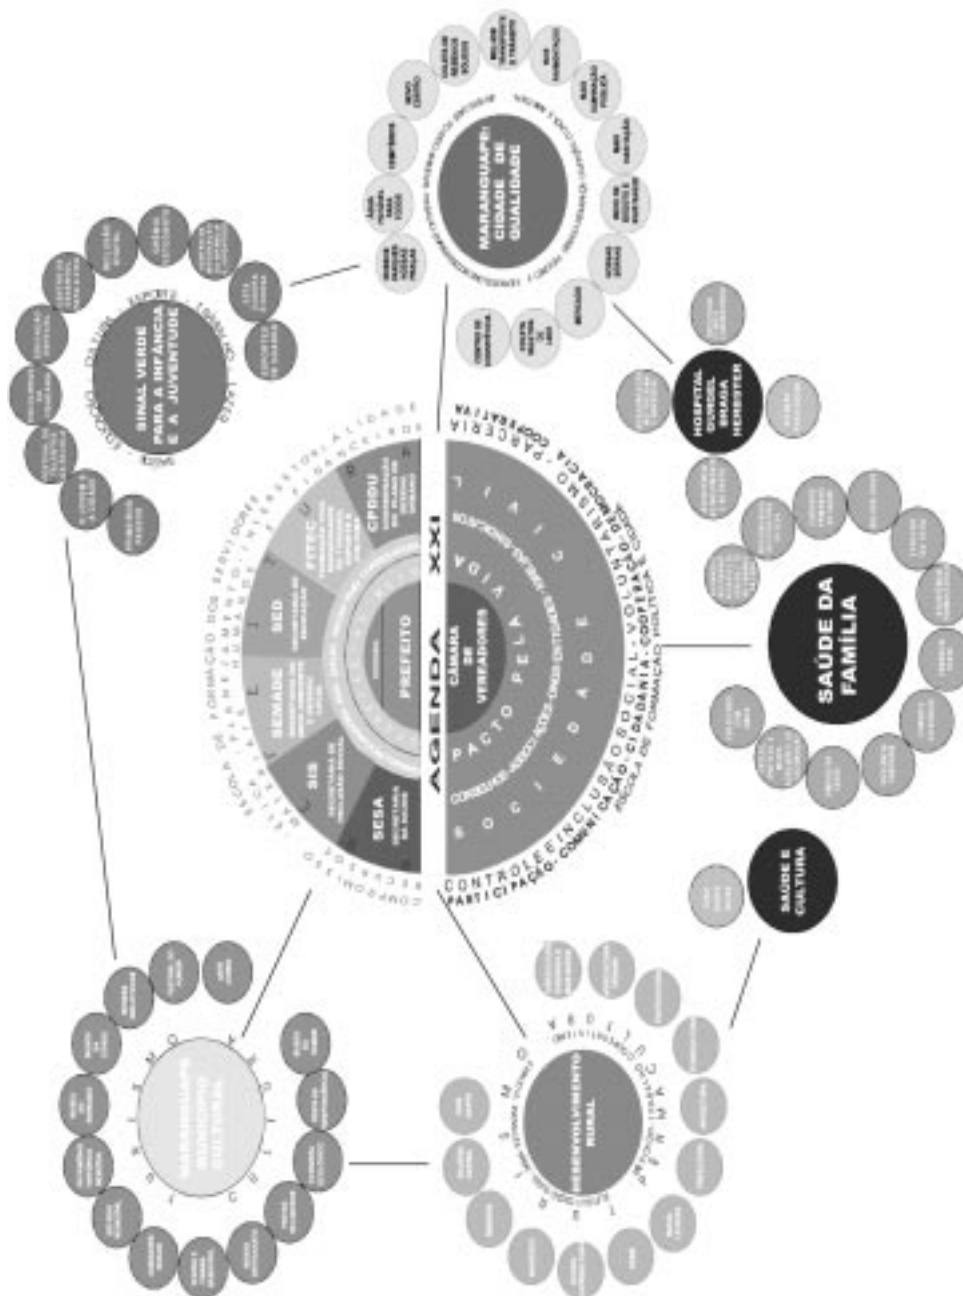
AGENDA XXI

PREFEITO

CÂMARA DE VEREADORES

PACTO PELA VIDA

SOCIEDADE CIVIL

SESA

SIS

SEMADE

SED

FITEC

CPDDU

ESCOLA DE FORMAÇÃO DOS SERVIDORES

COMPROMISSO

CONTROLE E INCLUSÃO SOCIAL - VOLUNTARIADO - DEMOCRACIA - PARCERIA - COOPERATIVA

PARTICIPAÇÃO - COMUNICAÇÃO - CIDADANIA - COOPERAÇÃO

ESCOLA DE FORMAÇÃO POLÍTICA

SINAL VERDE PARA A INFÂNCIA E A JUVENTUDE

MARANGUAPE: CIDADE DE QUALIDADE

HOSPITAL DURVAL BRAGA HEMSTER

SAÚDE DA FAMÍLIA

SAÚDE E CULTURA

DESENVOLVIMENTO RURAL

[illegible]